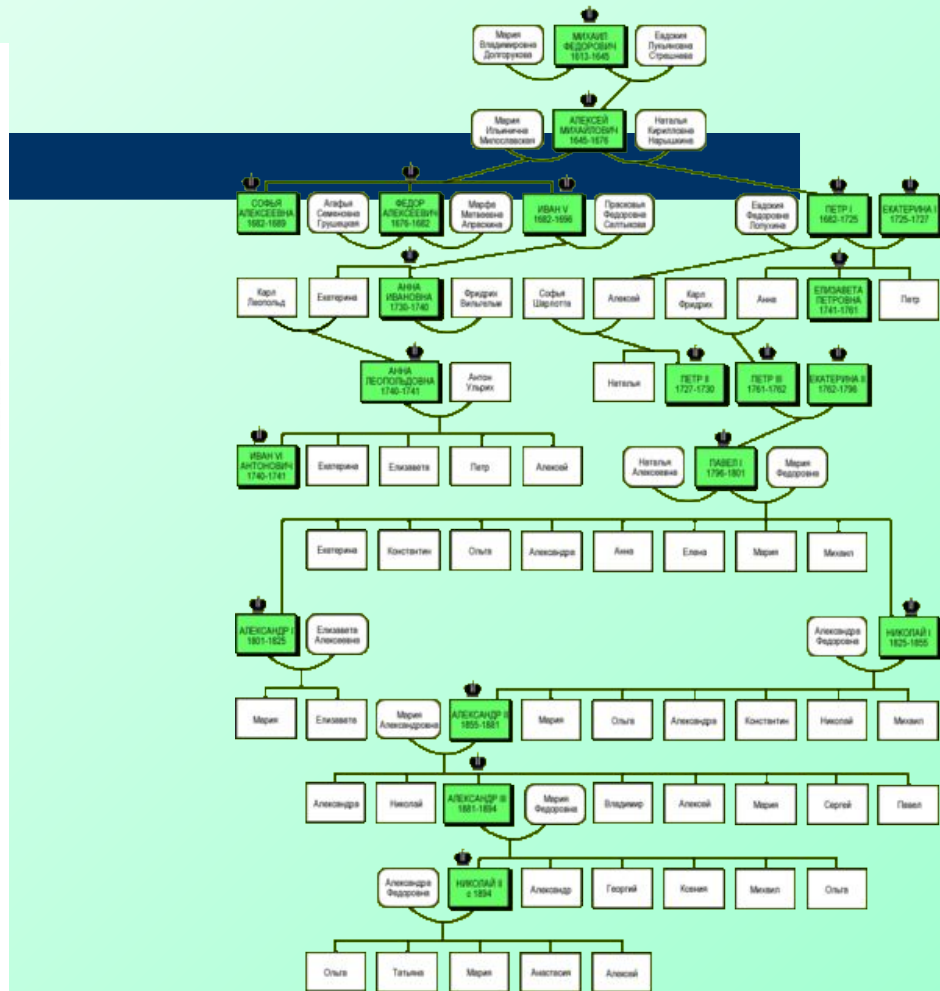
Мария Владимировна Долгорукова

МИХАИЛ ФЕДОРОВИЧ 1613-1645

Евдокия Лукьяновна Стрешнева

Мария Ильинична Милославская

АЛЕКСЕЙ МИХАЙЛОВИЧ 1645-1676

Наталья Кирилловна Нарышкина

СОФЬЯ АЛЕКСЕЕВНА 1682-1689

Агафья Семеновна Грушецкая

ФЕДОР АЛЕКСЕЕВИЧ 1676-1682

Марфа Матвеевна Апраксина

ИВАН V 1682-1696

Прасковья Федоровна Салтыкова

Евдокия Федоровна Лопухина

ПЕТР I 1682-1725

ЕКАТЕРИНА I 1725-1727

Карл Леопольд

Екатерина

АННА ИВАНОВНА 1730-1740

Фридрих Вильгельм

Софья Шарлотта

Алексей

Карл Фридрих

Анна

ЕЛИЗАВЕТА ПЕТРОВНА 1741-1761

Петр

АННА ЛЕОПОЛЬДОВНА 1740-1741

Антон Ульрих

Наталья

ПЕТР II 1727-1730

ПЕТР III 1761-1762

ЕКАТЕРИНА II 1762-1796

ИВАН VI АНТОНОВИЧ 1740-1741

Екатерина

Елизавета

Петр

Алексей

Наталья Алексеевна

ПАВЕЛ I 1796-1801

Мария Федоровна

Екатерина

Константин

Ольга

Александра

Анна

Елена

Мария

Михаил

АЛЕКСАНДР I 1801-1825

Елизавета Алексеевна

Александра Федоровна

НИКОЛАЙ I 1825-1855

Мария

Елизавета

Мария Александровна

АЛЕКСАНДР II 1855-1881

Мария

Ольга

Александра

Константин

Николай

Михаил

Александра

Николай

АЛЕКСАНДР III 1881-1894

Мария Федоровна

Владимир

Алексей

Мария

Сергей

Павел

Александра Федоровна

НИКОЛАЙ II с 1894

Александр

Георгий

Ксения

Михаил

Ольга

Ольга

Татьяна

Мария

Анастасия

Алексей